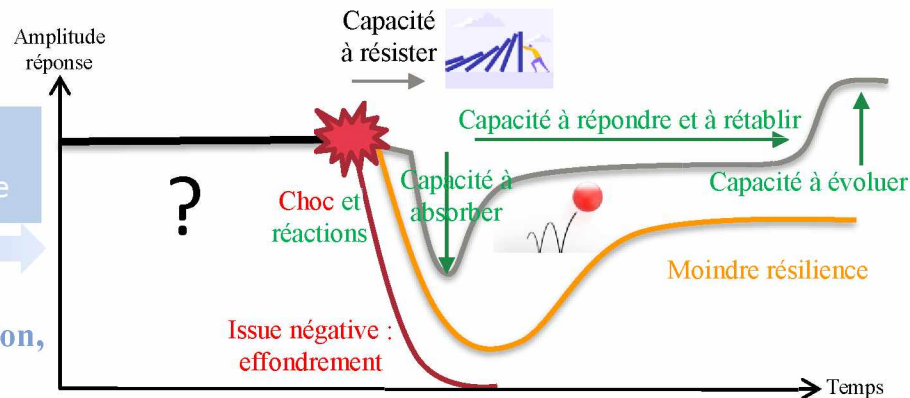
Amplitude réponse

Capacité à résister

Capacité à répondre et à rétablir

Capacité à évoluer

?

Choc et réactions

Capacité à absorber

Moindre résilience

Issue négative : effondrement

Temps

e

on,